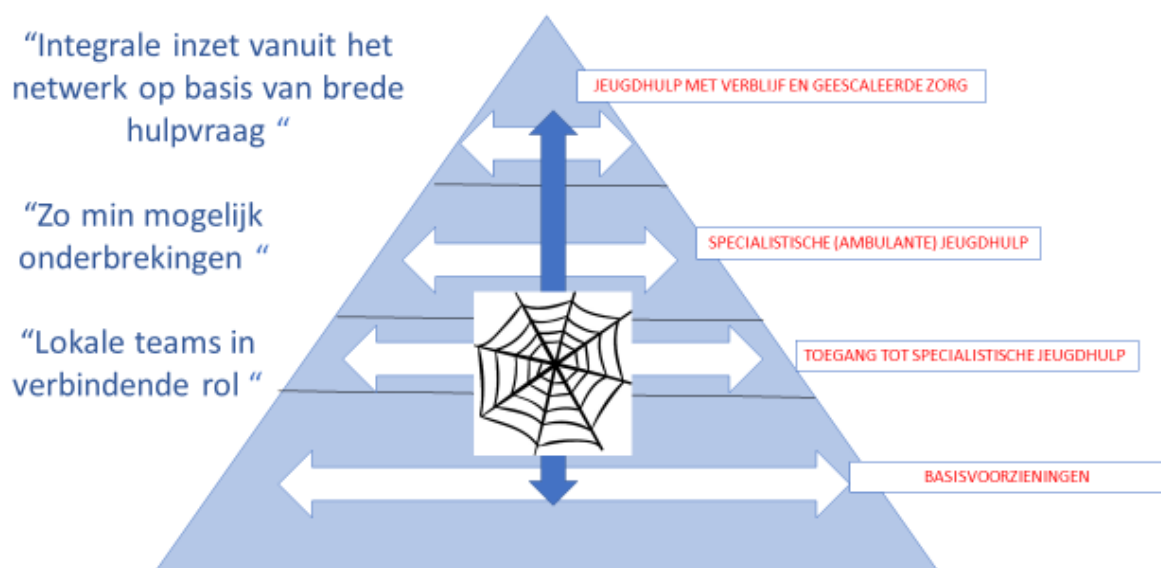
“Integrale inzet vanuit het netwerk op basis van brede hulpvraag “

“Zo min mogelijk onderbrekingen “

“Lokale teams in verbindende rol “

JEUGDHULP MET VERBLIJF EN GEESCALEERDE ZORG

SPECIALISTISCHE (AMBULANTE) JEUGDHULP

TOEGANG TOT SPECIALISTISCHE JEUGDHULP

BASISVOORZIENINGEN